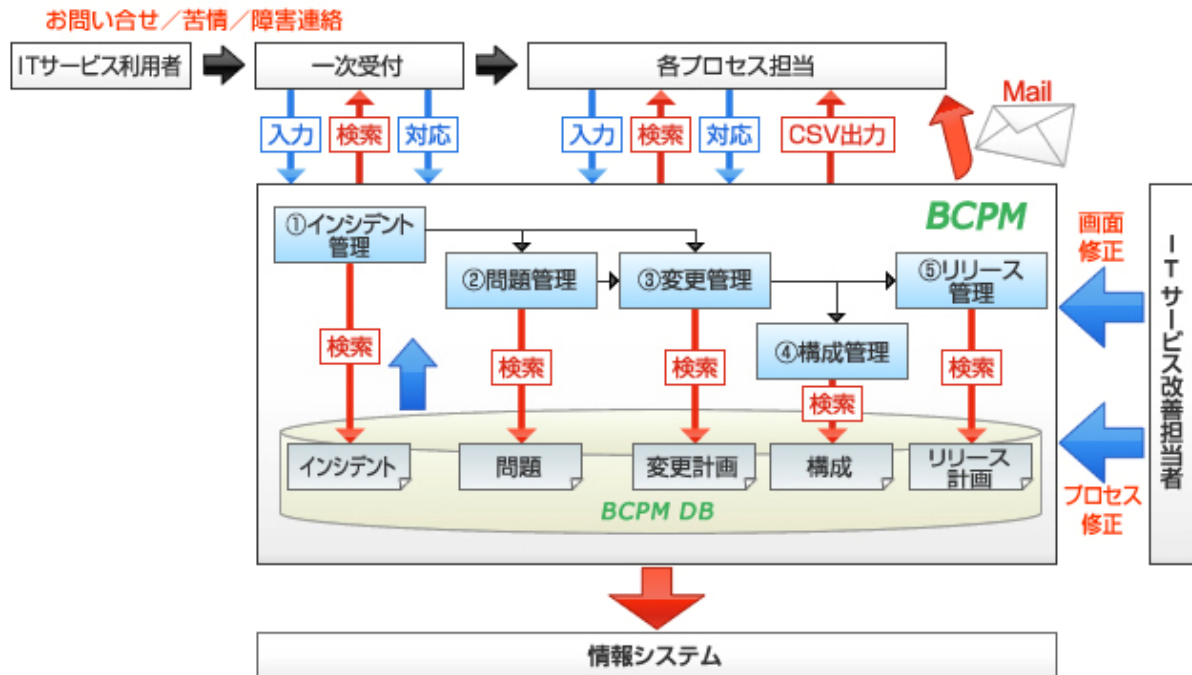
お問い合せ／苦情／障害連絡

ITサービス利用者

一次受付

各プロセス担当

入力
検索
対応

入力
検索
対応
CSV出力

Mail

BCPM

①インシデント管理

②問題管理

③変更管理

⑤リリース管理

④構成管理

検索
検索
検索
検索
検索

画面修正

ITサービス改善担当者

インシデント
問題
変更計画
構成
リリース計画

BCPM DB

プロセス修正

情報システム